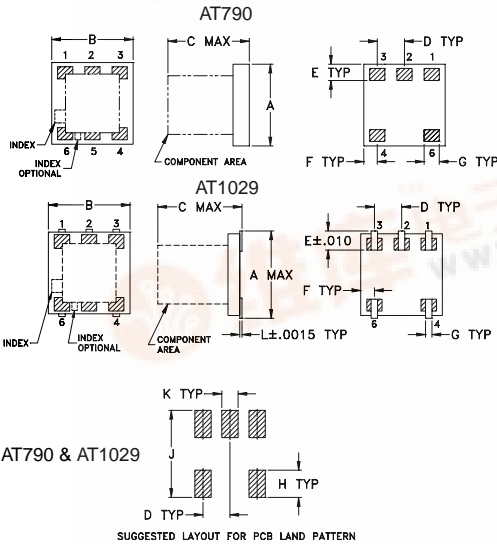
AT790

B
1 2 3
INDEX
INDEX OPTIONAL
6 5 4
C MAX
A
COMPONENT AREA
3 2 1
D TYP
E TYP
4 6
F TYP
G TYP

AT1029

B
1 2 3
INDEX
INDEX OPTIONAL
6 4
C MAX
A MAX
COMPONENT AREA
L±.0015 TYP
3 2 1
D TYP
E±.010
F TYP
6 4
G TYP

AT790 & AT1029

K TYP
J
H TYP
D TYP
SUGGESTED LAYOUT FOR PCB LAND PATTERN